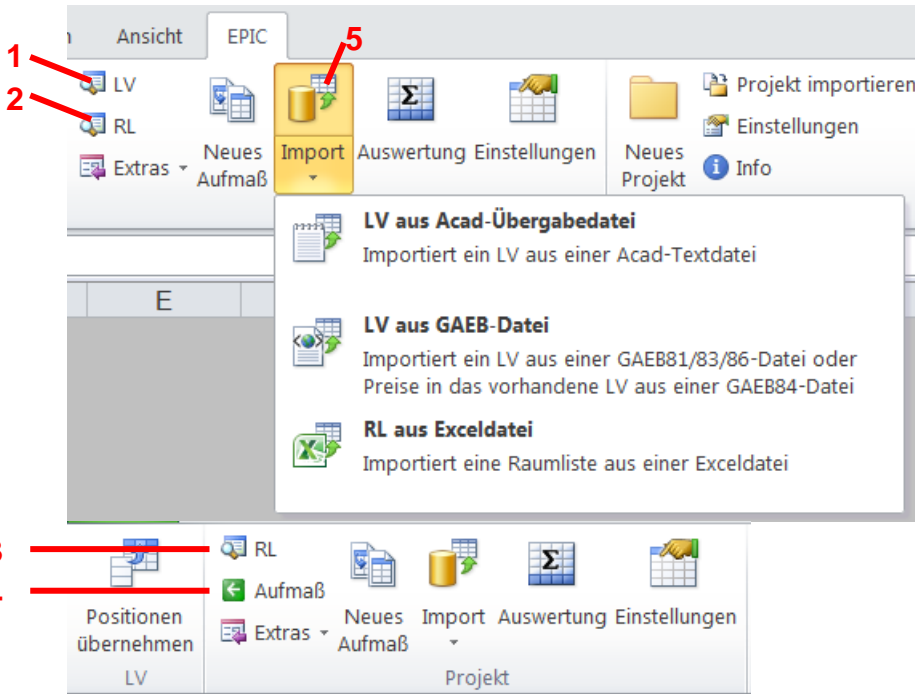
n Ansicht EPIC

1 LV
2 RL
Extras
Neues Aufmaß
5
Import
Auswertung
Einstellungen
Neues Projekt
Projekt importieren
Einstellungen
Info

E

LV aus Acad-Übergabedatei
Importiert ein LV aus einer Acad-Textdatei

LV aus GAEB-Datei
Importiert ein LV aus einer GAEB81/83/86-Datei oder Preise in das vorhandene LV aus einer GAEB84-Datei

RL aus Exceldatei
Importiert eine Raumliste aus einer Exceldatei

3
4
Positionen übernehmen
LV
RL
Aufmaß
Extras
Neues Aufmaß
Import
Auswertung
Einstellungen
Projekt